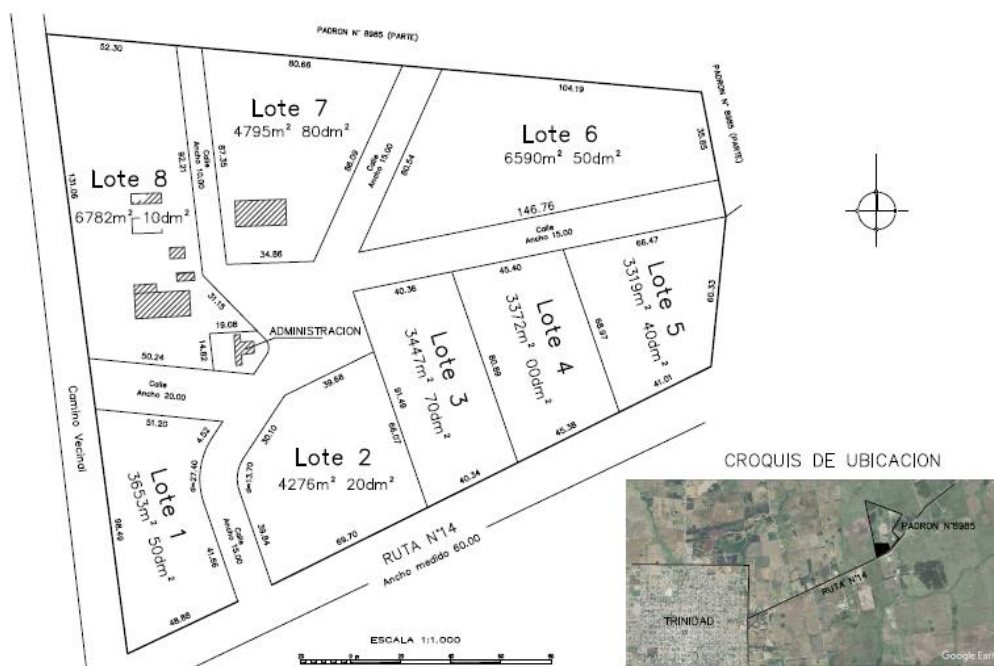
PADRON N° 8985 (PARTE)

52.30

80.66

104.19

PADRON N° 8985 (PARTE)

Lote 7
4795m² 80dm²

Lote 6
6590m² 50dm²

35.85

Lote 8
6782m² 10dm²

131.06

82.21

Calle Ancho 10.00

87.35

86.09

Calle Ancho 15.00

80.54

146.76

Calle Ancho 15.00

34.86

66.47

40.36

45.40

Lote 5
3319m² 40dm²

Lote 4
3372m² 00dm²

Lote 3
3447m² 70dm²

31.15

19.08

ADMINISTRACION

14.82

50.24

68.97

60.33

80.89

91.46

Calle Ancho 20.00

39.68

Camino Vecinal

51.20

4.52

27.40

30.10

17.70

Calle Ancho 15.00

Lote 2
4276m² 20dm²

64.07

45.38

41.01

40.34

Lote 1
3653m² 50dm²

98.49

41.66

39.84

69.70

RUTA N°14
Ancho medido 60.00

48.88

ESCALA 1:1.000

CROQUIS DE UBICACION

PADRON N°8985

RUTA N°14

TRINIDAD

Google Earth